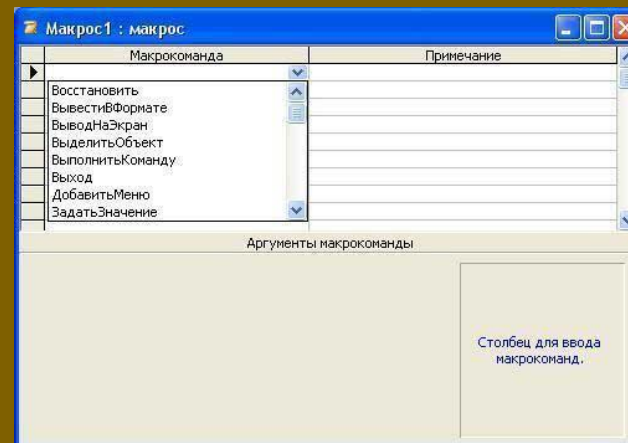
Макрос1 : макрос

| Макрокоманда | Примечание |
|---|---|
| | |

Восстановить
ВывестиВФормате
ВыводНаЭкран
ВыделитьОбъект
ВыполнитьКоманду
Выход
ДобавитьМеню
ЗадатьЗначение

Аргументы макрокоманды

Столбец для ввода макрокоманд.